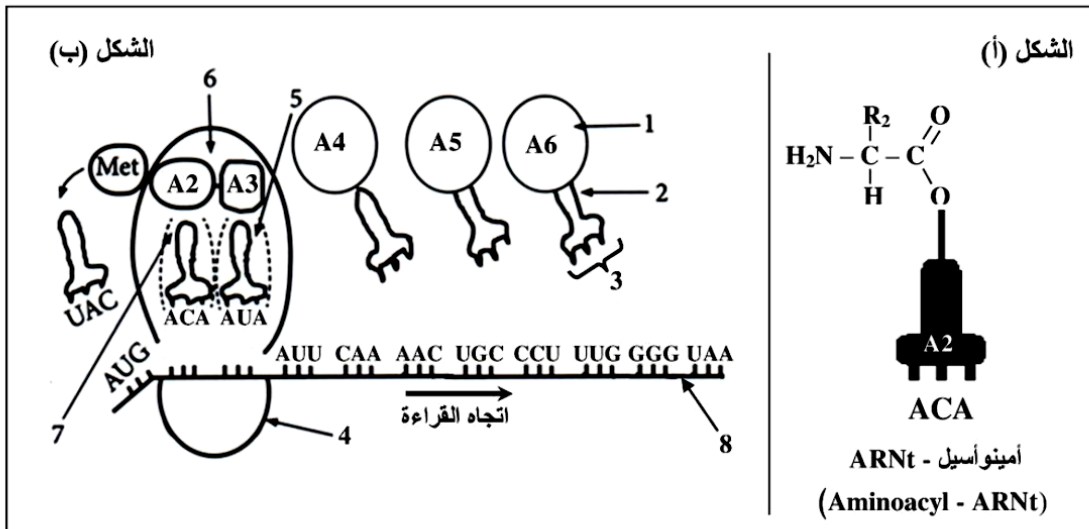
الشكل (ب)

6
5
Met
A2
A3
A4
A5
A6
1
2
3
UAC
ACA
AUA
AUG
AUU CAA AAC UGC CCU UUG GGG UAA
اتجاه القراءة
7
4
8

الشكل (أ)

$H_2N - \overset{R_2}{\underset{H}{C}} - \overset{O}{C} - O$

A2
ACA
أمينوأسيل - ARNt
(Aminoacyl - ARNt)